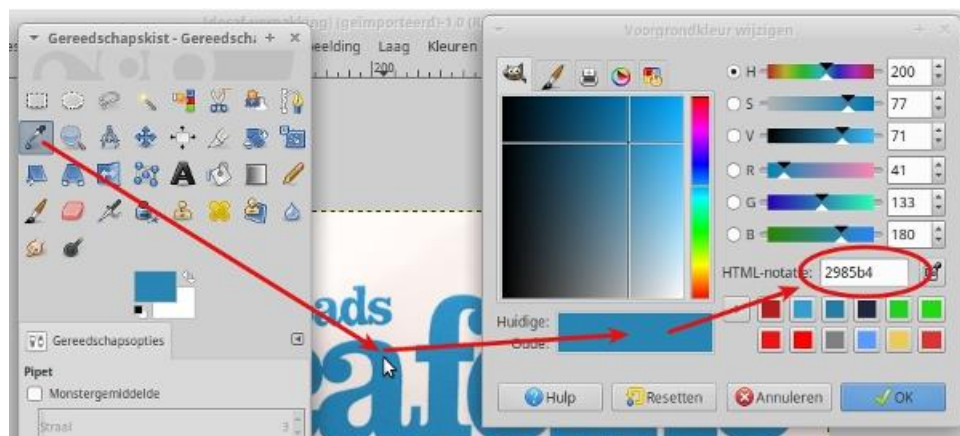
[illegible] (geïmporteerd)-1.0 ([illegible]

Gereedschapskist - Gereedscha + ×

eelding Laag Kleuren

200

Voorgrondkleur wijzigen

H 200

S 77

V 71

R 41

G 133

B 180

HTML-notatie: 2985b4

Huidige:

Oude:

ads

Gereedschapsopties

Pipet

Monstergemiddelde

Straal 3

Hulp

Resetten

Annuleren

OK